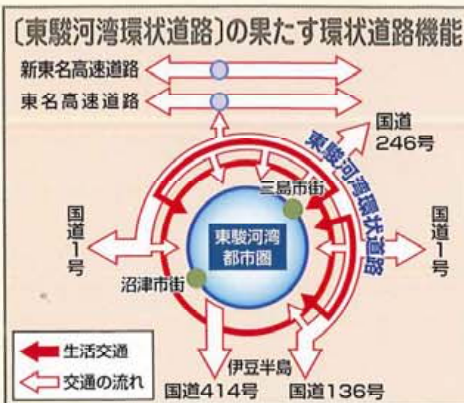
〔東駿河湾環状道路〕の果たす環状道路機能

新東名高速道路

東名高速道路

国道246号

東駿河湾環状道路

三島市街

国道1号

東駿河湾都市圏

国道1号

沼津市街

生活交通

交通の流れ

伊豆半島

国道414号

国道136号